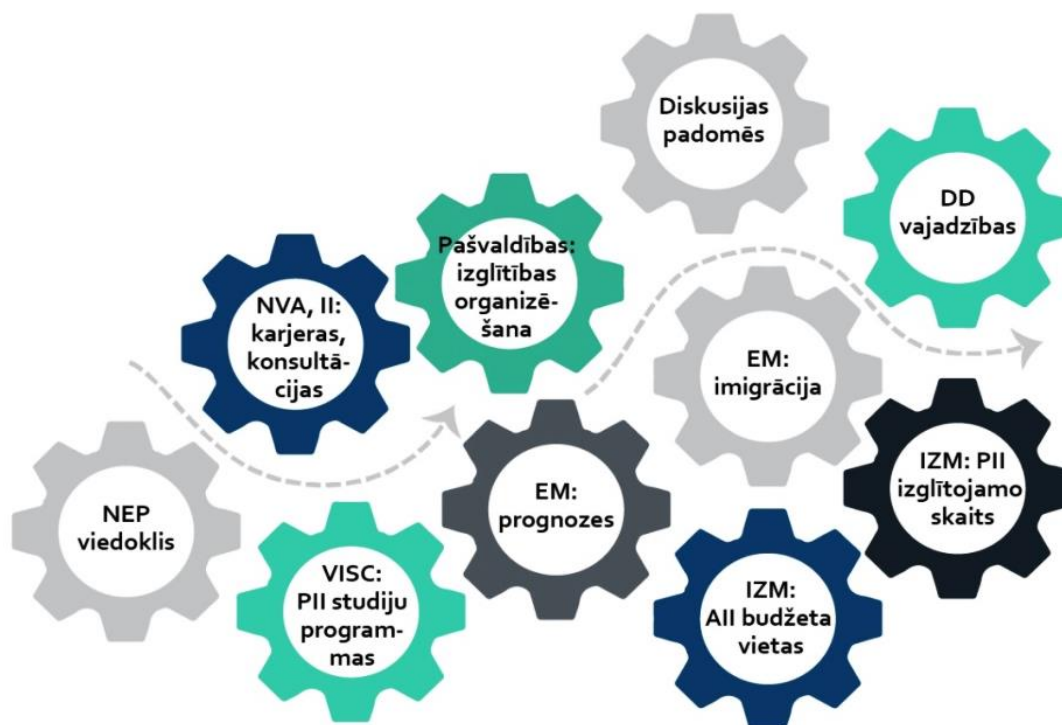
Diskusijas padomēs

DD vajadzības

Pašvaldības: izglītības organizēšana

NVA, II: karjeras, konsultācijas

EM: imigrācija

EM: prognozes

IZM: PII izglītojamo skaits

NEP viedoklis

VISC: PII studiju programmas

IZM: AII budžeta vietas